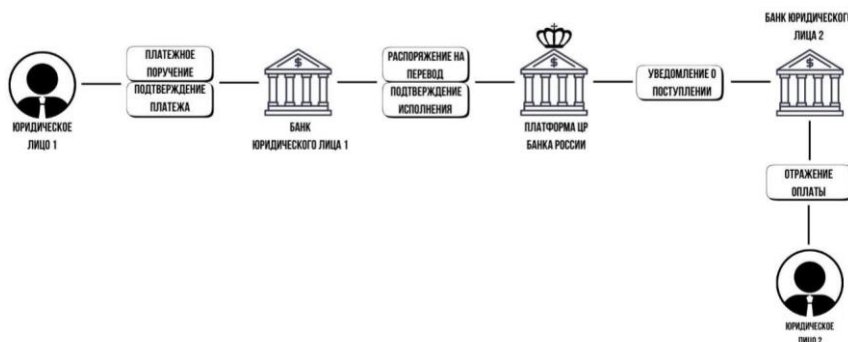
ПЛАТЕЖНОЕ ПОРУЧЕНИЕ

ПОДТВЕРЖДЕНИЕ ПЛАТЕЖА

ЮРИДИЧЕСКОЕ ЛИЦО 1

$

БАНК ЮРИДИЧЕСКОГО ЛИЦА 1

РАСПОРЯЖЕНИЕ НА ПЕРЕВОД

ПОДТВЕРЖДЕНИЕ ИСПОЛНЕНИЯ

$

ПЛАТФОРМА ЦР БАНКА РОССИИ

УВЕДОМЛЕНИЕ О ПОСТУПЛЕНИИ

БАНК ЮРИДИЧЕСКОГО ЛИЦА 2

$

ОТРАЖЕНИЕ ОПЛАТЫ

ЮРИДИЧЕСКОЕ ЛИЦО 2